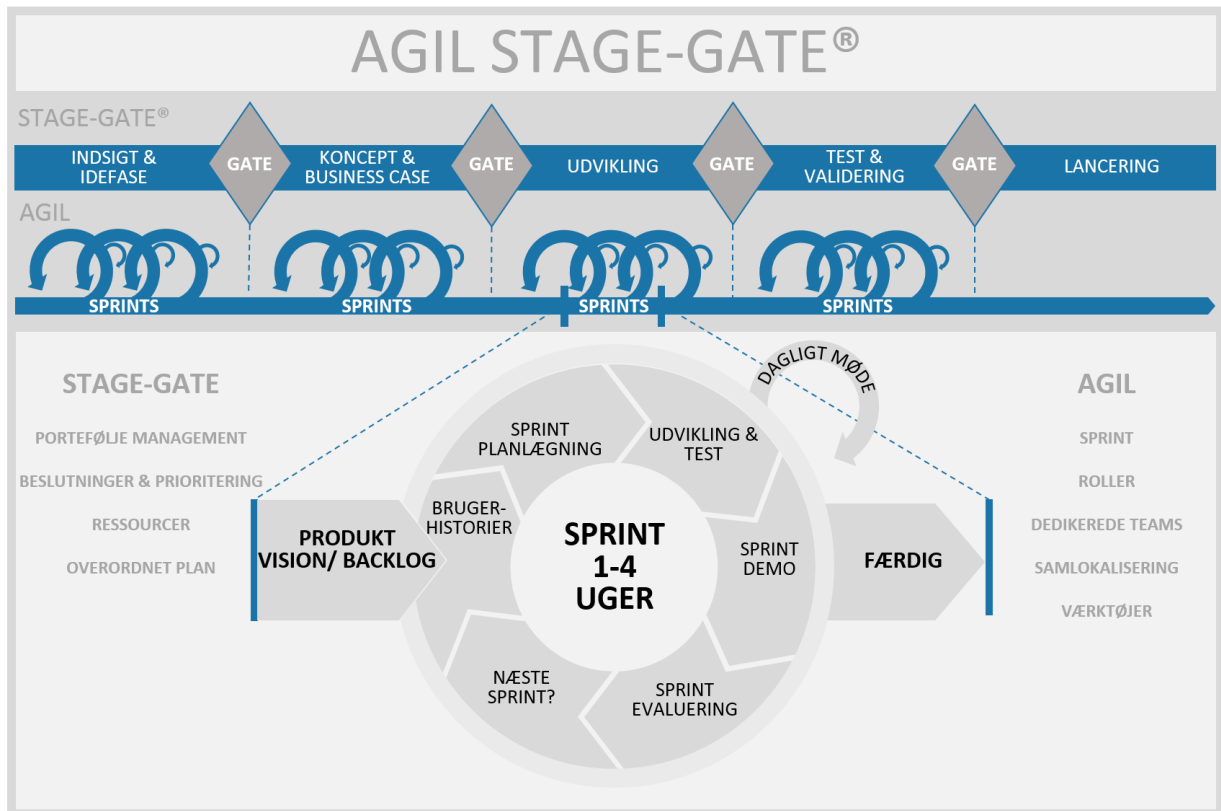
AGIL STAGE-GATE®

STAGE-GATE®

INDSIGT & IDEFASE

GATE

KONCEPT & BUSINESS CASE

GATE

UDVIKLING

GATE

TEST & VALIDERING

GATE

LANCERING

AGIL

SPRINTS

SPRINTS

SPRINTS

SPRINTS

STAGE-GATE

PORTEFØLJE MANAGEMENT

BESLUTNINGER & PRIORITERING

RESSOURCER

OVERORDNET PLAN

PRODUKT VISION/ BACKLOG

BRUGER-HISTORIER

SPRINT PLANLÆGNING

UDVIKLING & TEST

DAGLIGT MØDE

SPRINT DEMO

SPRINT EVALUERING

NÆSTE SPRINT?

SPRINT 1-4 UGER

FÆRDIG

AGIL

SPRINT

ROLLER

DEDIKEREDE TEAMS

SAMLOKALISERING

VÆRKTØJER